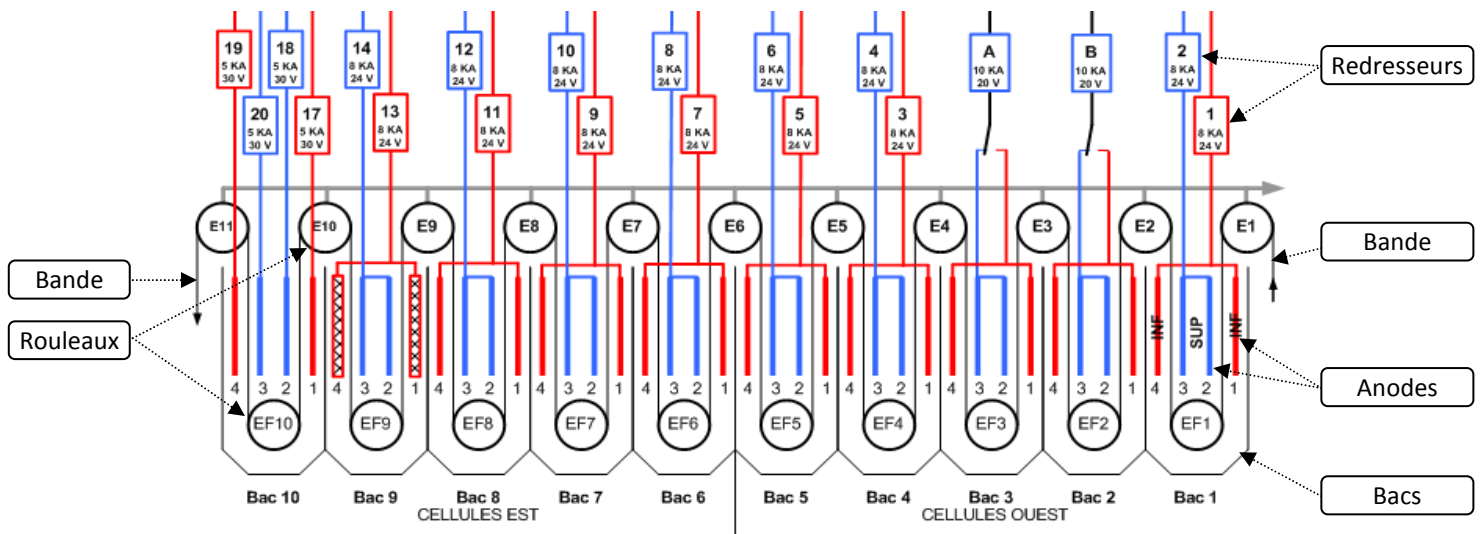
19
5 KA
30 V

18
5 KA
30 V

20
5 KA
30 V

17
5 KA
30 V

14
8 KA
24 V

13
8 KA
24 V

12
8 KA
24 V

11
8 KA
24 V

10
8 KA
24 V

9
8 KA
24 V

8
8 KA
24 V

7
8 KA
24 V

6
8 KA
24 V

5
8 KA
24 V

4
8 KA
24 V

3
8 KA
24 V

A
10 KA
20 V

B
10 KA
20 V

2
8 KA
24 V

1
8 KA
24 V

Redresseurs

E11 E10 E9 E8 E7 E6 E5 E4 E3 E2 E1

Bande

Bande

Rouleaux

INF SUP INF

Anodes

4 3 2 1 4 3 2 1 4 3 2 1 4 3 2 1 4 3 2 1 4 3 2 1 4 3 2 1 4 3 2 1 4 3 2 1 4 3 2 1

EF10 EF9 EF8 EF7 EF6 EF5 EF4 EF3 EF2 EF1

Bacs

Bac 10 Bac 9 Bac 8 Bac 7 Bac 6 Bac 5 Bac 4 Bac 3 Bac 2 Bac 1

CELLULES EST

CELLULES OUEST